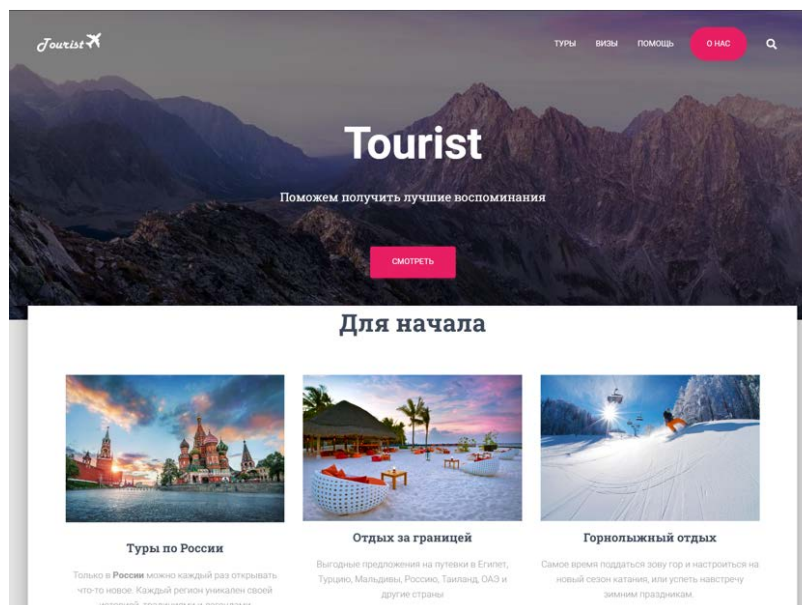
Tourist

ТУРЫ ВИЗЫ ПОМОЩЬ О НАС

Tourist

Поможем получить лучшие воспоминания

СМОТРЕТЬ

Для начала

Туры по России

Только в **России** можно каждый раз открывать что-то новое. Каждый регион уникален своей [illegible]

Отдых за границей

Выгодные предложения на путевки в Египет, Турцию, Мальдивы, Россию, Таиланд, ОАЭ и другие страны

Горнолыжный отдых

Самое время поддаться зову гор и настроиться на новый сезон катания, или успеть навстречу зимним праздникам.